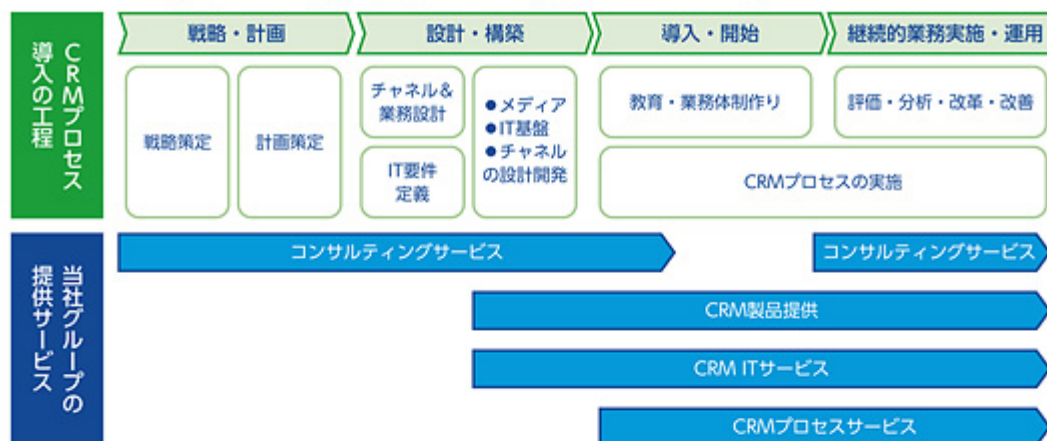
CRMプロセス導入の工程

戦略・計画

設計・構築

導入・開始

継続的業務実施・運用

戦略策定

計画策定

チャネル&業務設計

IT要件定義

●メディア
●IT基盤
●チャネルの設計開発

教育・業務体制作り

評価・分析・改革・改善

CRMプロセスの実施

当社グループの提供サービス

コンサルティングサービス

コンサルティングサービス

CRM製品提供

CRM ITサービス

CRMプロセスサービス